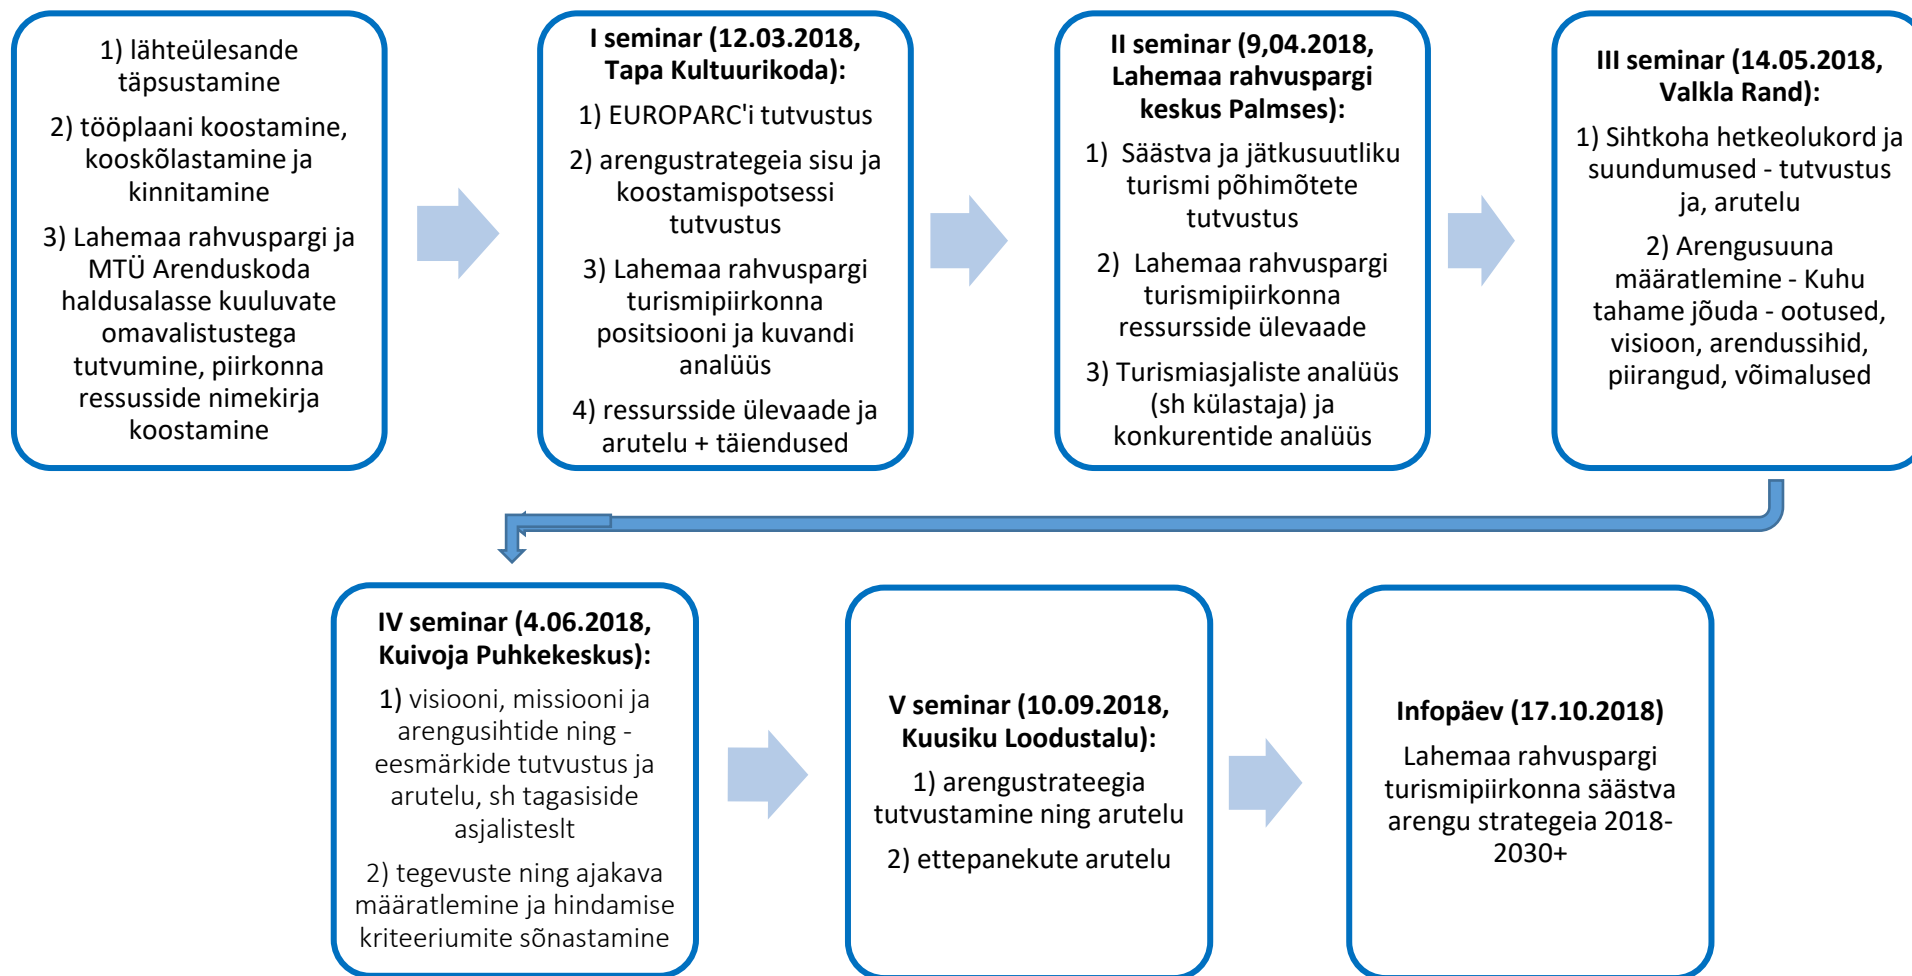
1) lähteülesande täpsustamine

2) tööplaani koostamine, kooskõlastamine ja kinnitamine

3) Lahemaa rahvuspargi ja MTÜ Arenduskoda haldusalasse kuuluvate omavalistustega tutvumine, piirkonna ressusside nimekirja koostamine

I seminar (12.03.2018, Tapa Kultuurikoda):

1) EUROPARC'i tutvustus

2) arengustrategeia sisu ja koostamispotsessi tutvustus

3) Lahemaa rahvuspargi turismipiirkonna positsiooni ja kuvandi analüüs

4) ressursside ülevaade ja arutelu + täiendused

II seminar (9,04.2018, Lahemaa rahvuspargi keskus Palmses):

1) Säästva ja jätkusuutliku turismi põhimõtete tutvustus

2) Lahemaa rahvuspargi turismipiirkonna ressursside ülevaade

3) Turismiasjaliste analüüs (sh külastaja) ja konkurentide analüüs

III seminar (14.05.2018, Valkla Rand):

1) Sihtkoha hetkeolukord ja suundumused - tutvustus ja, arutelu

2) Arengusuuna määratlemine - Kuhu tahame jõuda - ootused, visioon, arendussihid, piirangud, võimalused

IV seminar (4.06.2018, Kuivoja Puhkekeskus):

1) visiooni, missiooni ja arengusihtide ning -eesmärkide tutvustus ja arutelu, sh tagasiside asjalistesIt

2) tegevuste ning ajakava määratlemine ja hindamise kriteeriumite sõnastamine

V seminar (10.09.2018, Kuusiku Loodustalu):

1) arengustrateegia tutvustamine ning arutelu

2) ettepanekute arutelu

Infopäev (17.10.2018)

Lahemaa rahvuspargi turismipiirkonna säästva arengu strategeia 2018-2030+